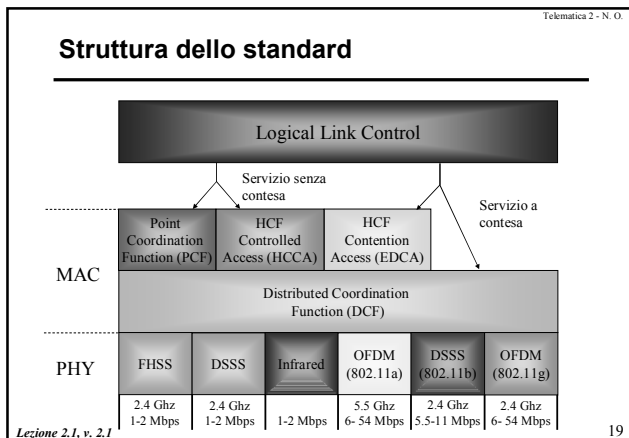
Telematica 2 - N. O.

Struttura dello standard

Logical Link Control

Servizio senza contesa

Servizio a contesa

Point Coordination Function (PCF)

HCF Controlled Access (HCCA)

HCF Contention Access (EDCA)

MAC

Distributed Coordination Function (DCF)

PHY

| FHSS | DSSS | Infrared | OFDM (802.11a) | DSSS (802.11b) | OFDM (802.11g) |
|---|---|---|---|---|---|
| 2.4 Ghz 1-2 Mbps | 2.4 Ghz 1-2 Mbps | 1-2 Mbps | 5.5 Ghz 6- 54 Mbps | 2.4 Ghz 5.5-11 Mbps | 2.4 Ghz 6- 54 Mbps |

Lezione 2.1, v. 2.1

19